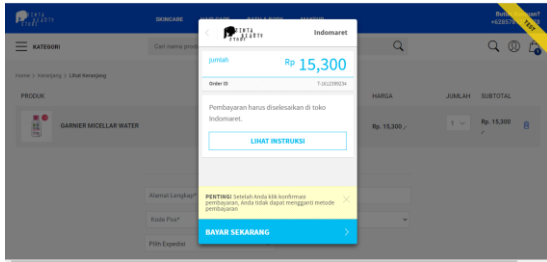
CINTA BEAUTY STORE
SKINCARE
Butuh Bantuan?
+62857
TEST
KATEGORI
Cari nama produk
Home > Keranjang > Lihat Keranjang
PRODUK
HARGA
JUMLAH
SUBTOTAL
GARNIER MICELLAR WATER
Rp. 15,300,-
1
Rp. 15,300 ,-
Alamat Lengkap*
Kode Pos*
Pilih Expedisi
CINTA BEAUTY STORE
Indomaret
Jumlah
Rp 15,300
Order ID
T-1612289234
Pembayaran harus diselesaikan di toko Indomaret.
LIHAT INSTRUKSI
PENTING! Setelah Anda klik konfirmasi pembayaran, Anda tidak dapat mengganti metode pembayaran.
BAYAR SEKARANG